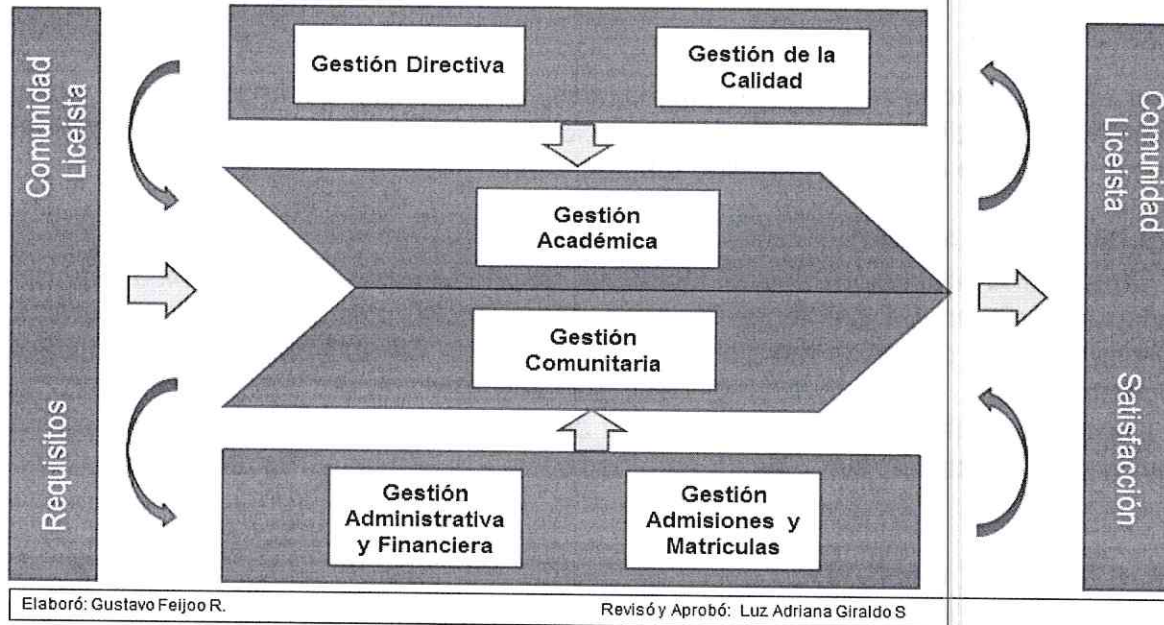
Comunidad Liceista

Requisitos

Gestión Directiva

Gestión de la Calidad

Gestión Académica

Gestión Comunitaria

Gestión Administrativa y Financiera

Gestión Admisiones y Matrículas

Comunidad Liceista

Satisfacción

Elaboró: Gustavo Feijoo R.

Revisó y Aprobó: Luz Adriana Giraldo S